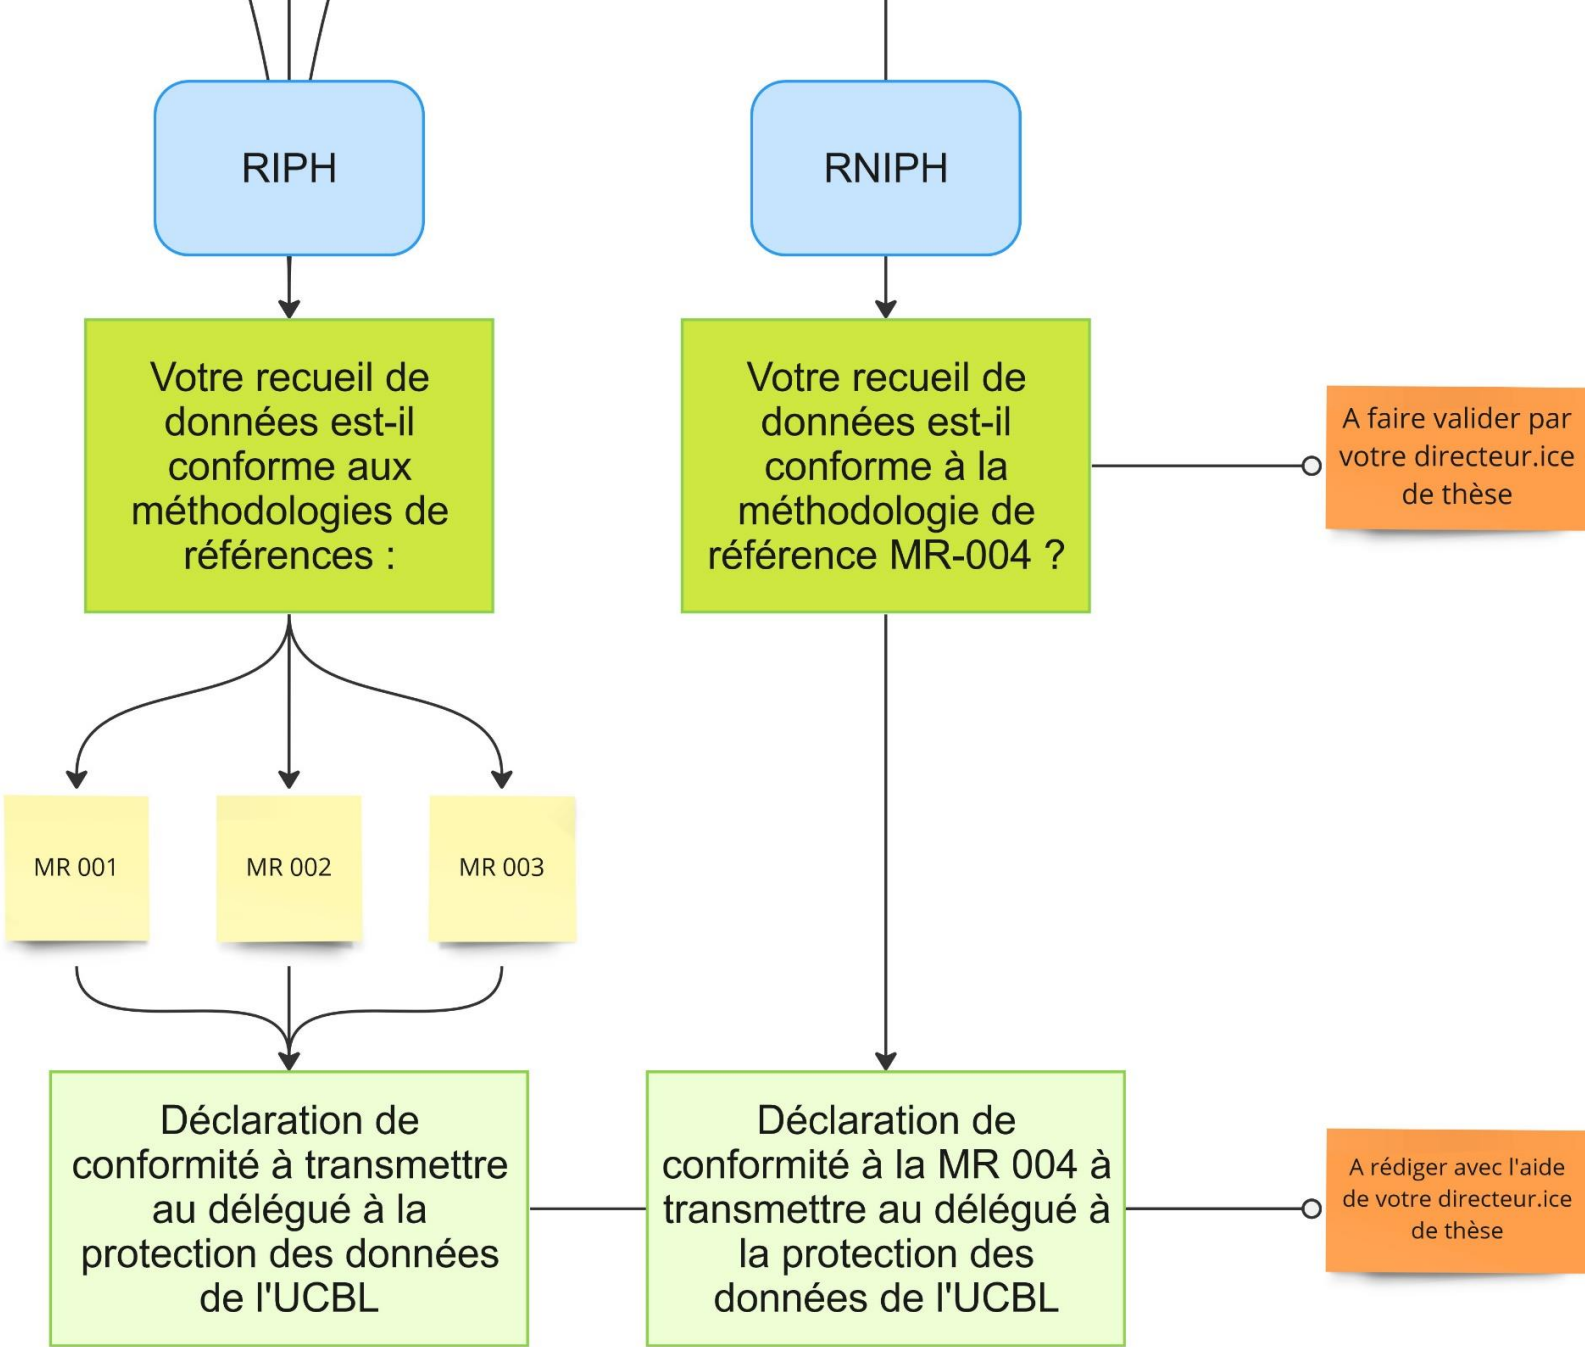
RIPH

RNIPH

Votre recueil de données est-il conforme aux méthodologies de références :

Votre recueil de données est-il conforme à la méthodologie de référence MR-004 ?

A faire valider par votre directeur.ice de thèse

MR 001

MR 002

MR 003

Déclaration de conformité à transmettre au délégué à la protection des données de l'UCBL

Déclaration de conformité à la MR 004 à transmettre au délégué à la protection des données de l'UCBL

A rédiger avec l'aide de votre directeur.ice de thèse